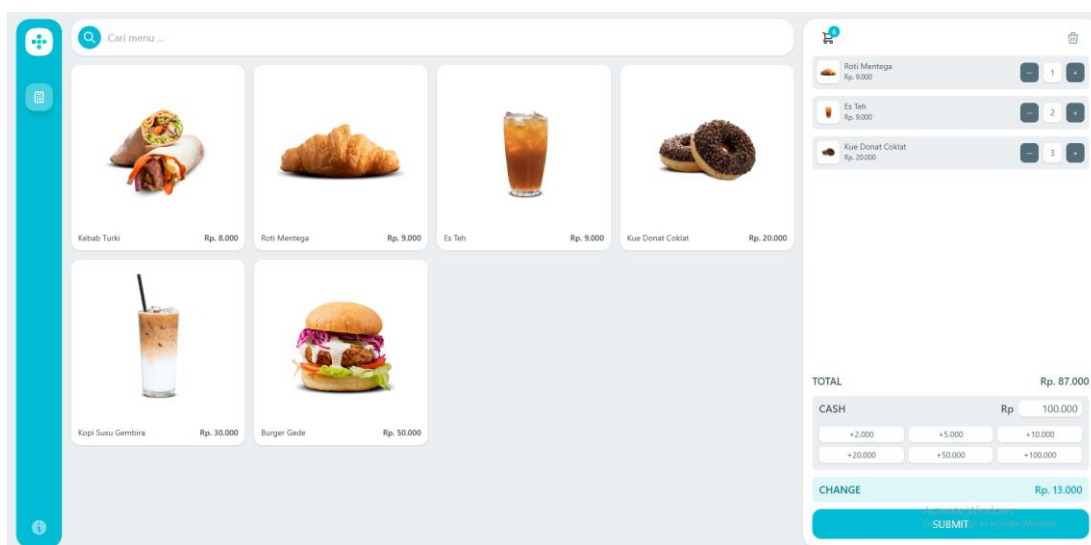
Cari menu ...

Kebab Turki Rp. 8.000

Roti Mentega Rp. 9.000

Es Teh Rp. 9.000

Kue Donat Coklat Rp. 20.000

Kopi Susu Gembira Rp. 30.000

Burger Gede Rp. 50.000

6

Roti Mentega
Rp. 9.000
1

Es Teh
Rp. 9.000
2

Kue Donat Coklat
Rp. 20.000
3

TOTAL Rp. 87.000

CASH Rp 100.000

+2.000 +5.000 +10.000
+20.000 +50.000 +100.000

CHANGE Rp. 13.000

Activate Windows
Go to Settings to activate Windows.

SUBMIT